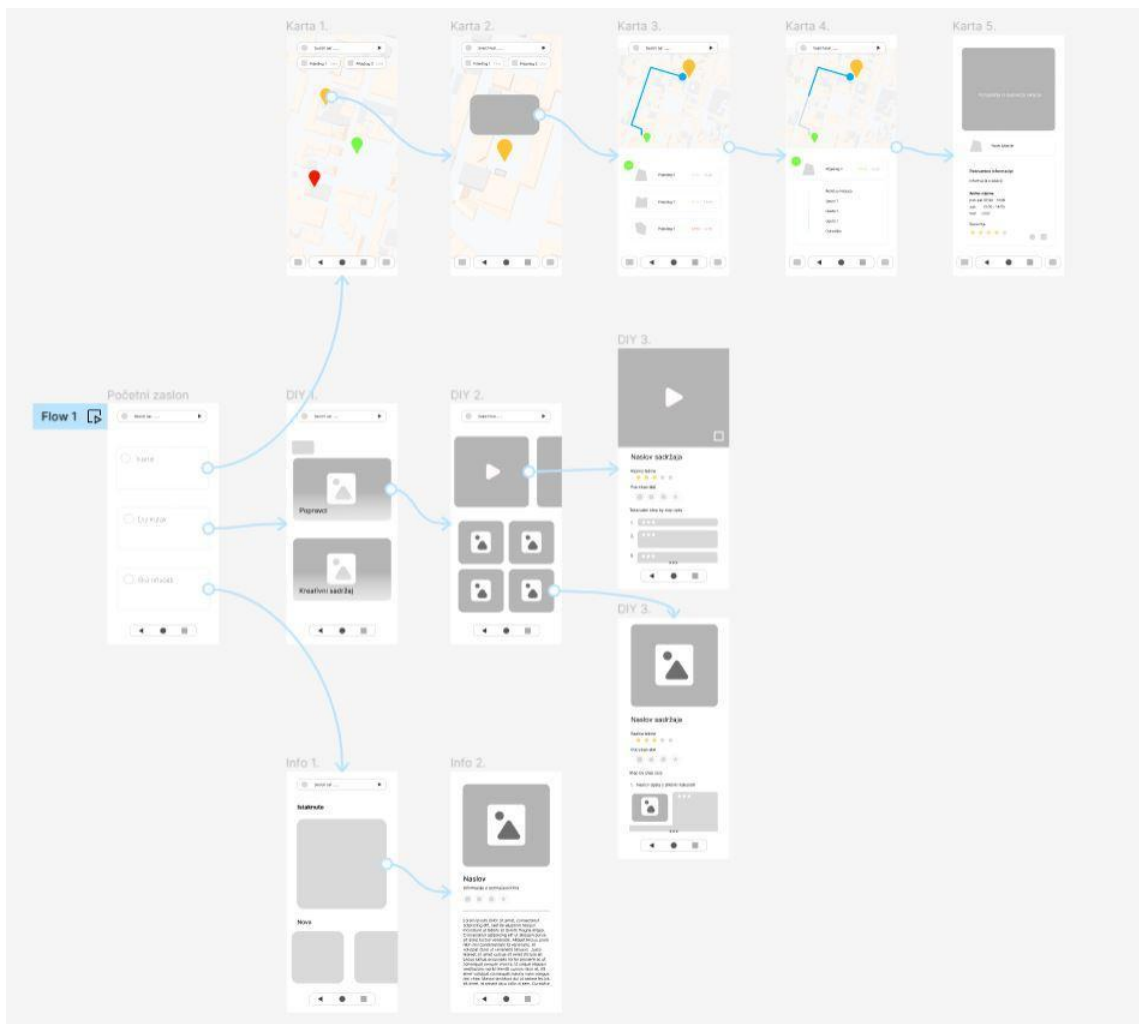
Karta 1.

Karta 2.

Karta 3.

Karta 4.

Karta 5.

Početni zaslon

Flow 1

Karta

DIY 1.

Popravci

Kreativni sadržaj

DIY 2.

DIY 3.

Naslov sadržaja

DIY 3.

Naslov sadržaja

Info 1.

Istaknuto

Nova

Info 2.

Naslov